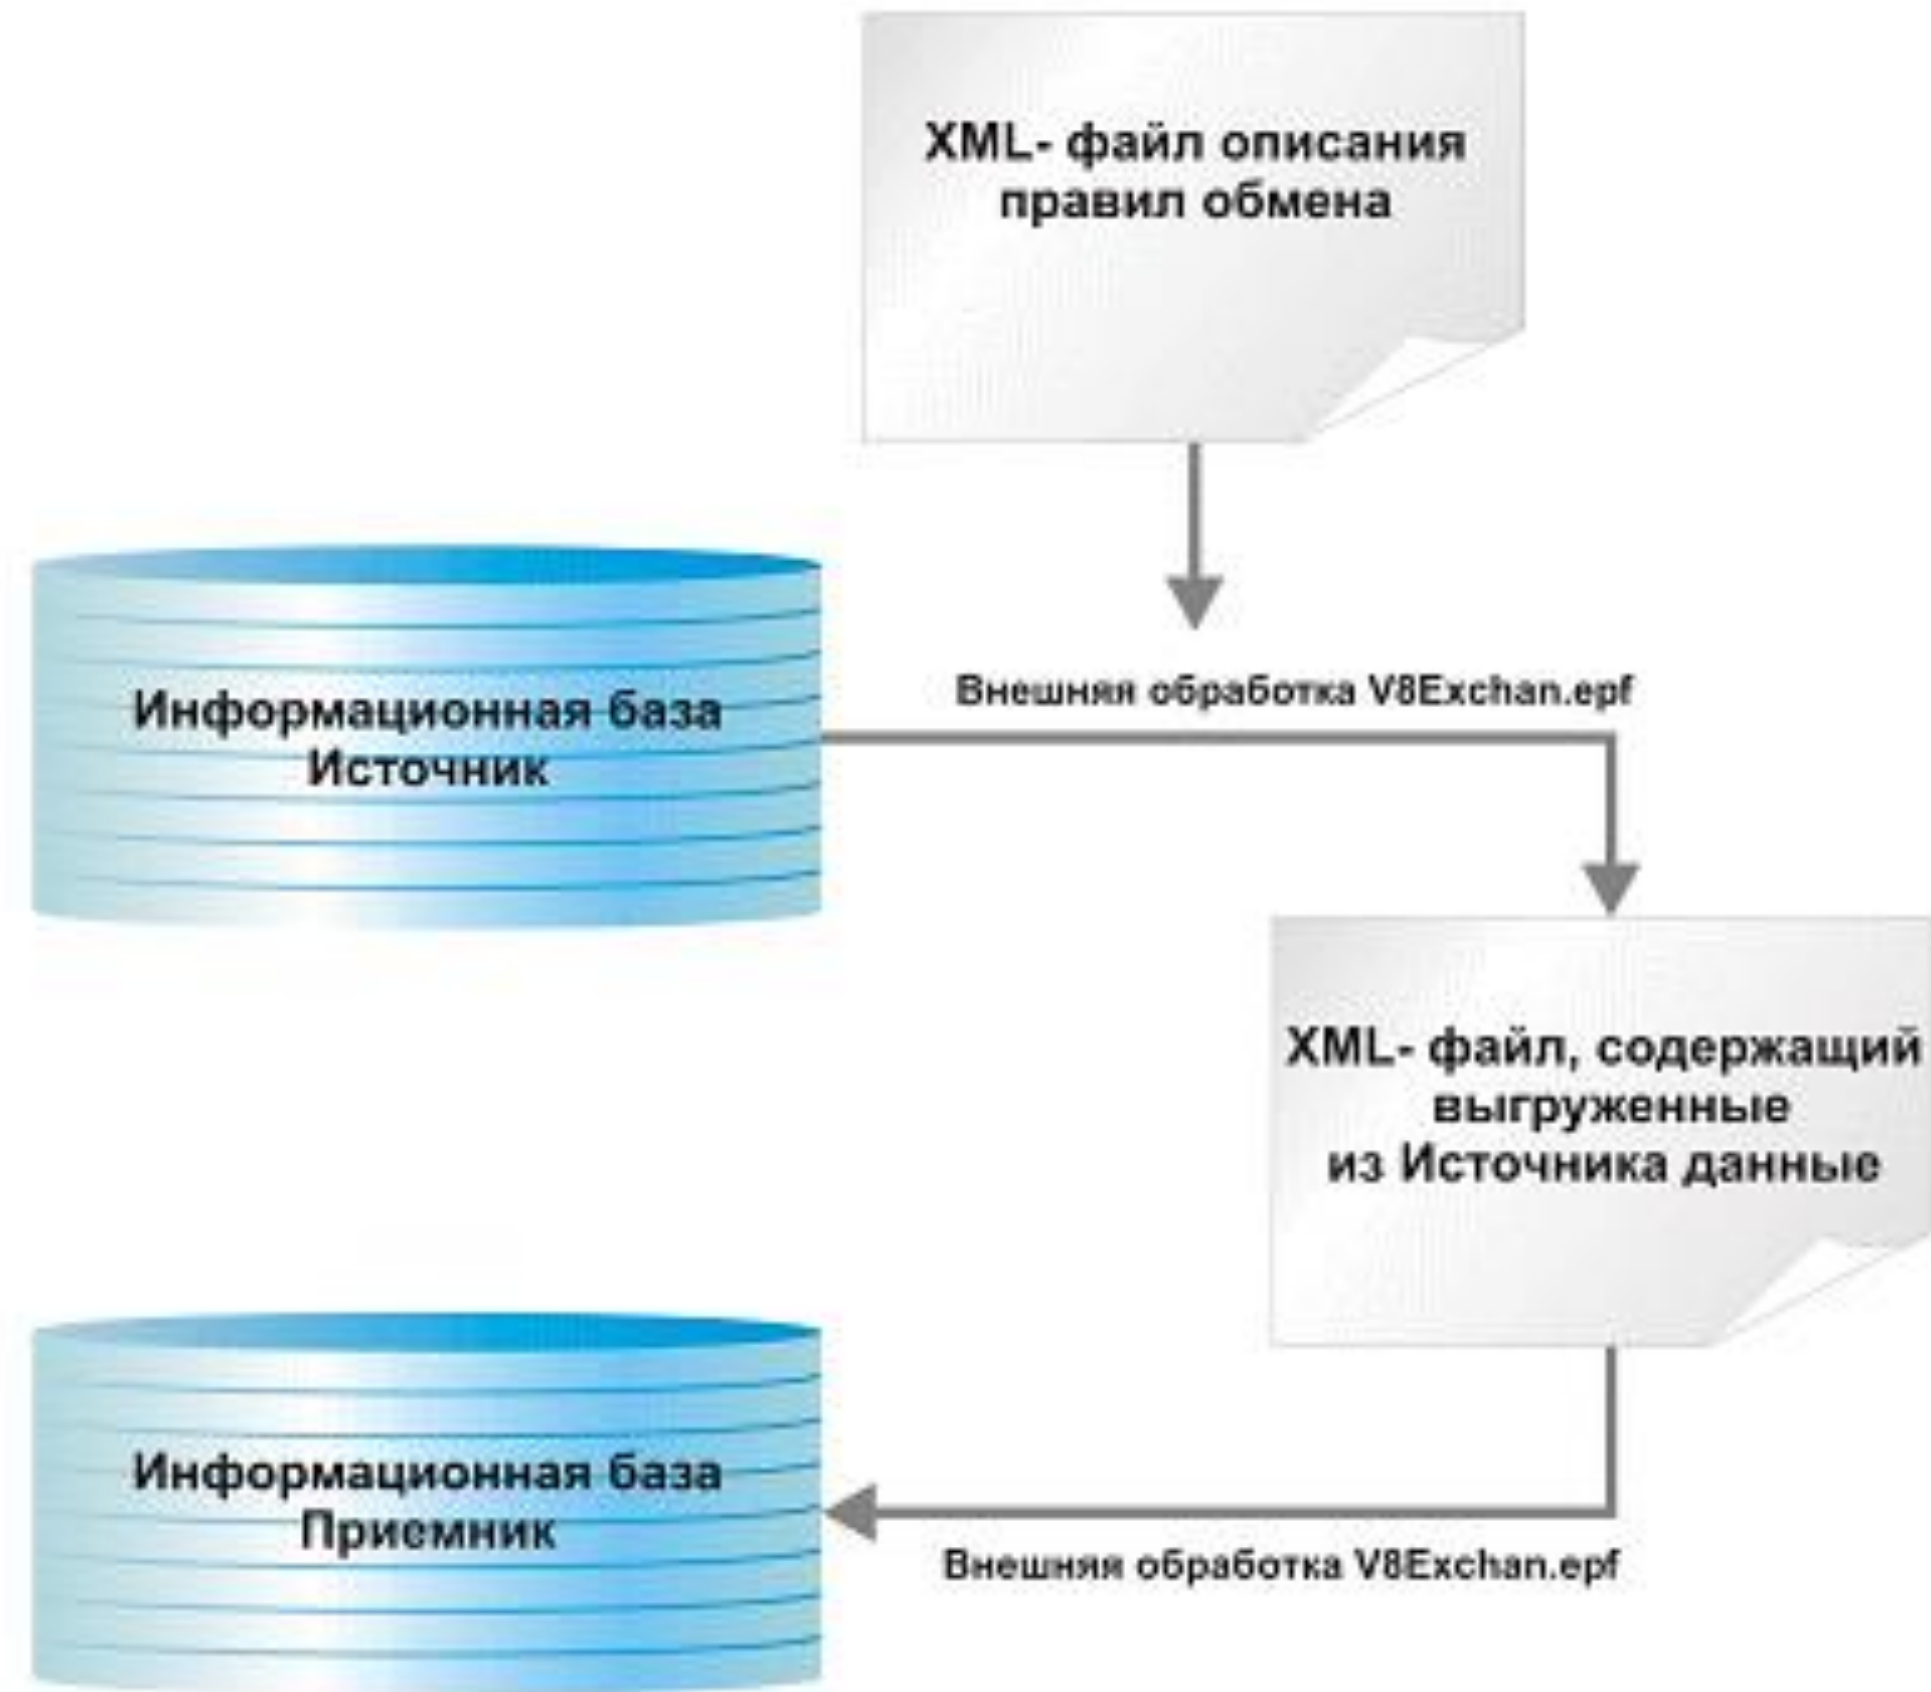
XML- файл описания правил обмена

Внешняя обработка V8Exchan.epf

Информационная база Источник

XML- файл, содержащий выгруженные из Источника данные

Информационная база Приемник

Внешняя обработка V8Exchan.epf